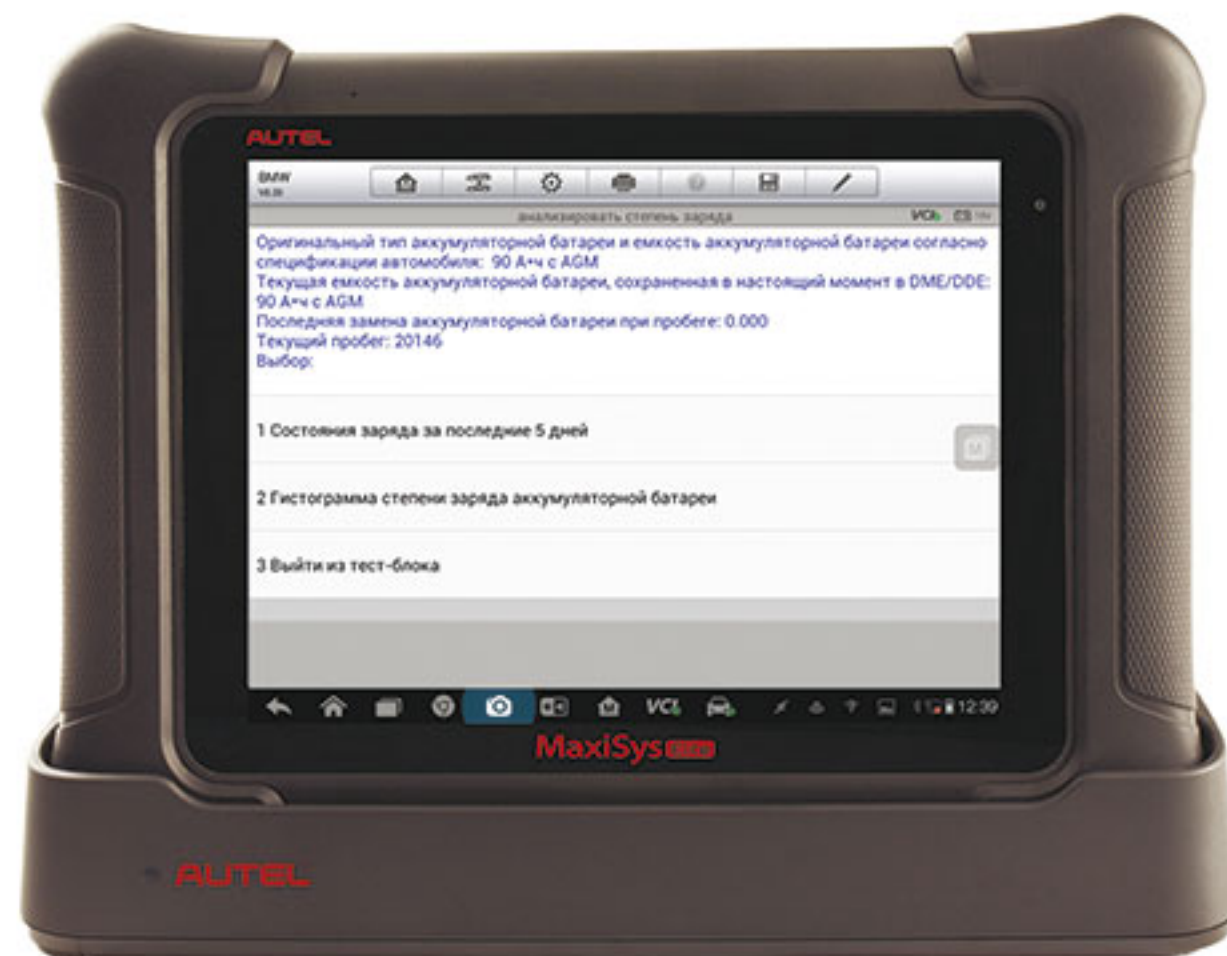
AUTEL

BMW
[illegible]

анализировать степень заряда

VCI

Оригинальный тип аккумуляторной батареи и емкость аккумуляторной батареи согласно спецификации автомобиля: 90 А•ч с AGM
Текущая емкость аккумуляторной батареи, сохраненная в настоящий момент в DME/DDE: 90 А•ч с AGM
Последняя замена аккумуляторной батареи при пробеге: 0.000
Текущий пробег: 20146
Выбор:

1 Состояния заряда за последние 5 дней

2 Гистограмма степени заряда аккумуляторной батареи

3 Выйти из тест-блока

VCI

12:39

MaxiSys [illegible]

AUTEL